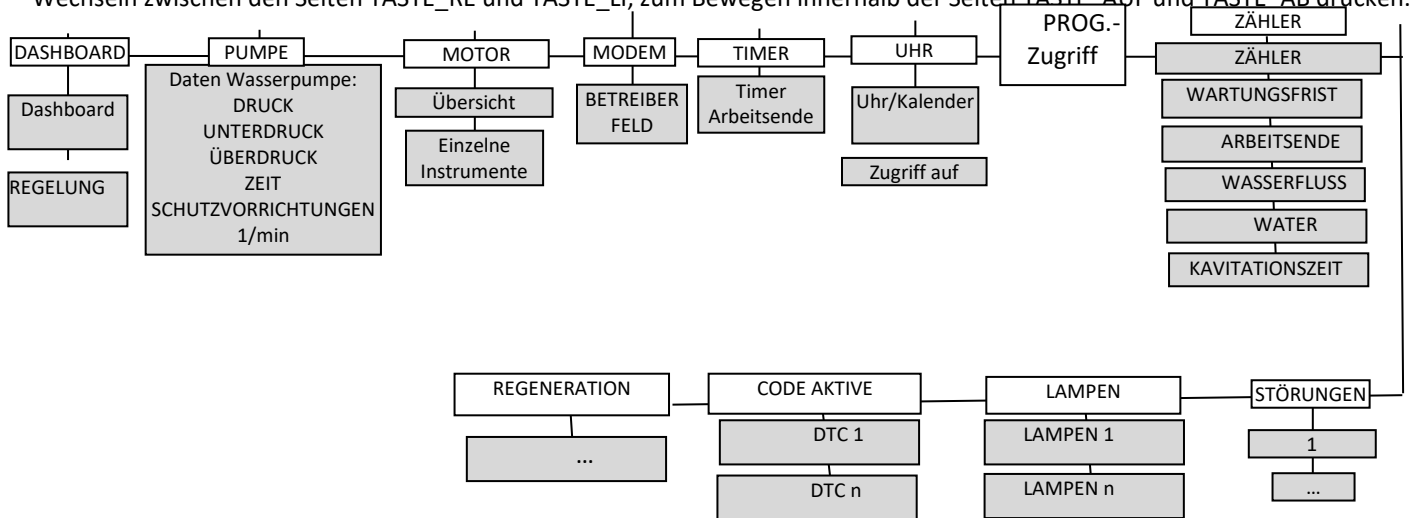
Wechseln zwischen den Seiten TASTE_RE und TASTE_LI; zum Bewegen innerhalb der Seiten TASTE_AUF und TASTE_AB drücken.

DASHBOARD

Dashboard

REGELUNG

PUMPE

Daten Wasserpumpe:
DRUCK
UNTERDRUCK
ÜBERDRUCK
ZEIT
SCHUTZVORRICHTUNGEN
1/min

MOTOR

Übersicht

Einzelne Instrumente

MODEM

BETREIBER FELD

TIMER

Timer Arbeitsende

UHR

Uhr/Kalender

Zugriff auf

PROG.-Zugriff

ZÄHLER

ZÄHLER

WARTUNGSFRIST

ARBEITSENDE

WASSERFLUSS

WATER

KAVITATIONSZEIT

REGENERATION

...

CODE AKTIVE

DTC 1

DTC n

LAMPEN

LAMPEN 1

LAMPEN n

STÖRUNGEN

1

...